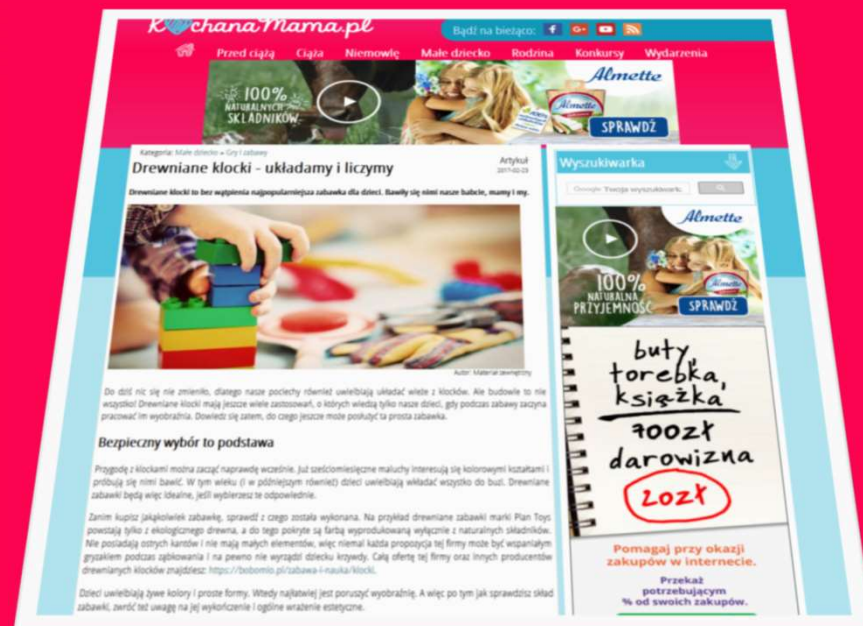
KochanaMama.pl

Bądź na bieżąco:

Przed ciążą Ciąża Niemowlę Małe dziecko Rodzina Konkursy Wydarzenia

100% NATURALNYCH SKŁADNIKÓW Almette SPRAWDŹ

Kategoria: Małe dziecko » Gry i zabawy

Drewniane klocki - układamy i liczymy

Artykuł 2017-02-23

Drewniane klocki to bez wątpienia najpopularniejsza zabawka dla dzieci. Bawiły się nimi nasze babcie, mamy i my.

Autor: Materiał zewnętrzny

Do dziś nic się nie zmieniło, dlatego nasze pociechy również uwielbiają układać wieże z klocków. Ale budowle to nie wszystko! Drewniane klocki mają jeszcze wiele zastosowań, o których wiedzą tylko nasze dzieci, gdy podczas zabawy zaczyna pracować im wyobraźnia. Dowiedz się zatem, do czego jeszcze może posłużyć ta prosta zabawka.

Bezpieczny wybór to podstawa

Przygodę z klockami można zacząć naprawdę wcześnie. Już sześciomiesięczne maluchy interesują się kolorowymi kształtami i próbują się nimi bawić. W tym wieku (i w późniejszym również) dzieci uwielbiają wkładać wszystko do buzi. Drewniane zabawki będą więc idealne, jeśli wybierzesz te odpowiednie.

Zanim kupisz jakąkolwiek zabawkę, sprawdź z czego została wykonana. Na przykład drewniane zabawki marki Plan Toys powstają tylko z ekologicznego drewna, a do tego pokryte są farbą wyprodukowaną wyłącznie z naturalnych składników. Nie posiadają ostrych kantów i nie mają małych elementów, więc niemal każda propozycja tej firmy może być wspaniałym gryzakiem podczas ząbkowania i na pewno nie wyrządzi dziecku krzywdy. Całą ofertę tej firmy oraz innych producentów drewnianych klocków znajdziesz: https://bobomio.pl/zabawa-i-nauka/klocki.

Dzieci uwielbiają żywe kolory i proste formy. Wtedy najłatwiej jest poruszyć wyobraźnię. A więc po tym jak sprawdzisz skład zabawki, zwróć też uwagę na jej wykończenie i ogólne wrażenie estetyczne.

Wyszukiwarka

Google Twoja wyszukiwarka

Almette 100% NATURALNA PRZYJEMNOŚĆ SPRAWDŹ

buty torebka, książka 700zł darowizna 20zł

Pomagaj przy okazji zakupów w internecie.

Przekaż potrzebującym % od swoich zakupów.